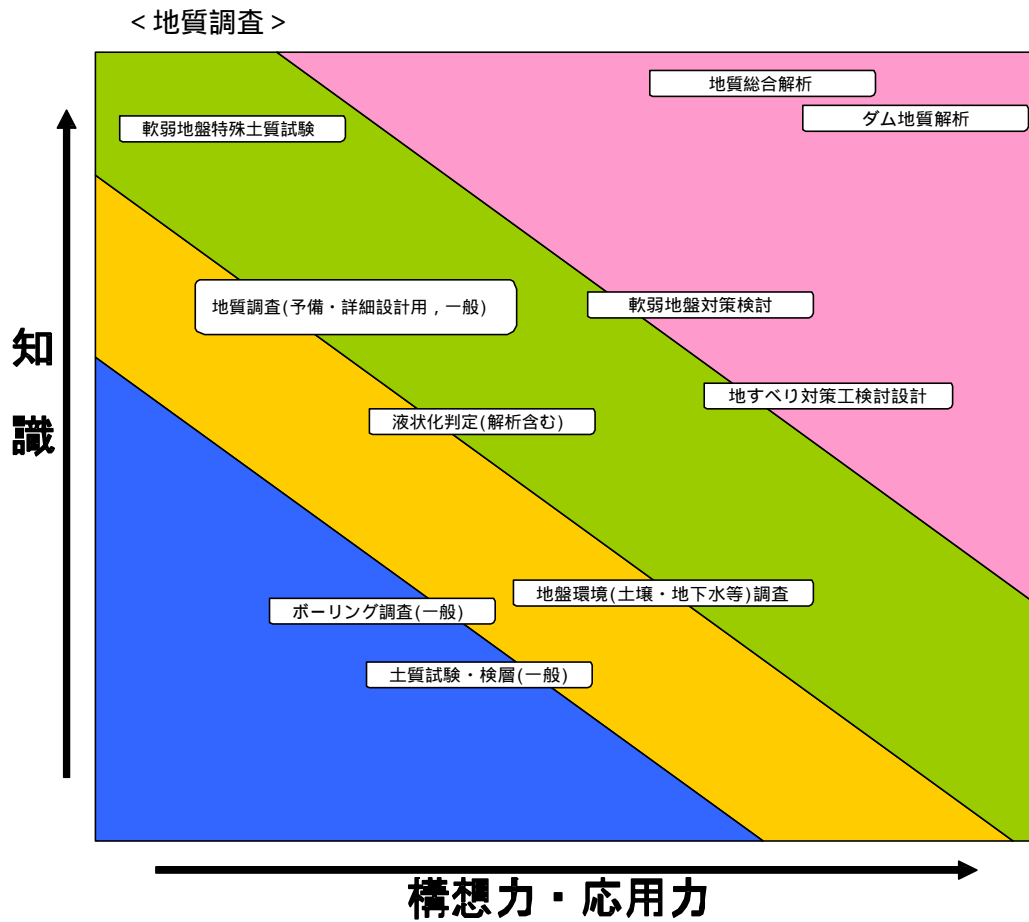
<地質調査>

地質総合解析

ダム地質解析

軟弱地盤特殊土質試験

地質調査(予備・詳細設計用，一般)

軟弱地盤対策検討

地すべり対策工検討設計

液状化判定(解析含む)

地盤環境(土壌・地下水等)調査

ボーリング調査(一般)

土質試験・検層(一般)

知識

構想力・応用力